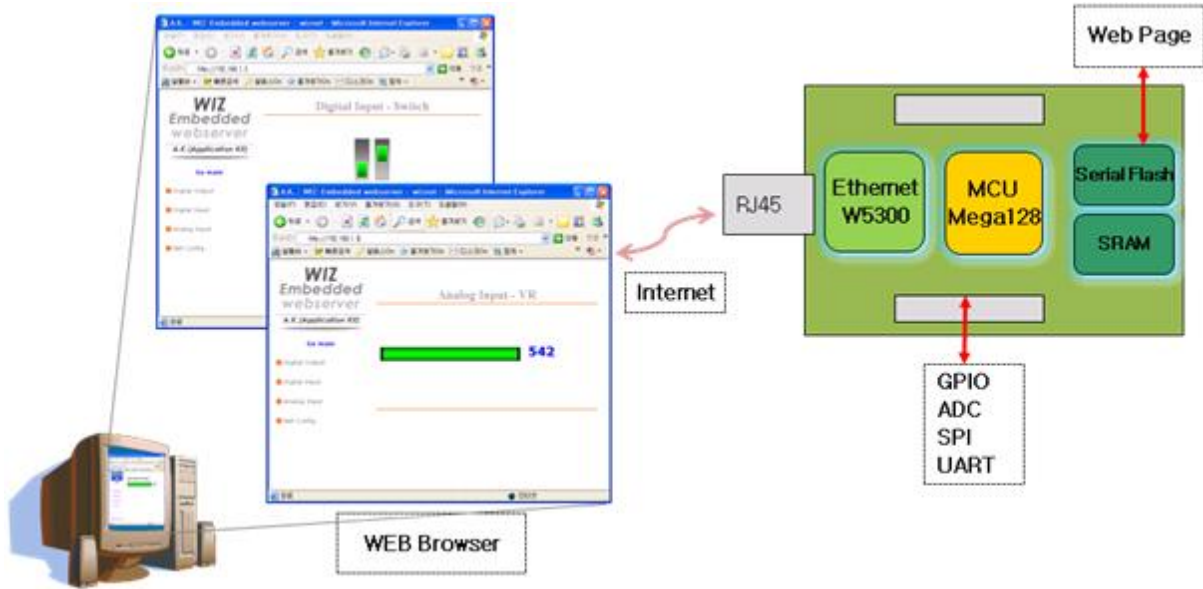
A.K. - WIZ Embedded webserver - wiznet - Microsoft Internet Explorer

WIZ Embedded webserver

A.K.(Application Kit)

Digital Input - Switch

A.K. - WIZ Embedded webserver - wiznet - Microsoft Internet Explorer

WIZ Embedded webserver

A.K.(Application Kit)

Analog Input - VR

542

WEB Browser

Internet

RJ45

Ethernet W5300

MCU Mega128

Serial Flash

SRAM

Web Page

GPIO
ADC
SPI
UART